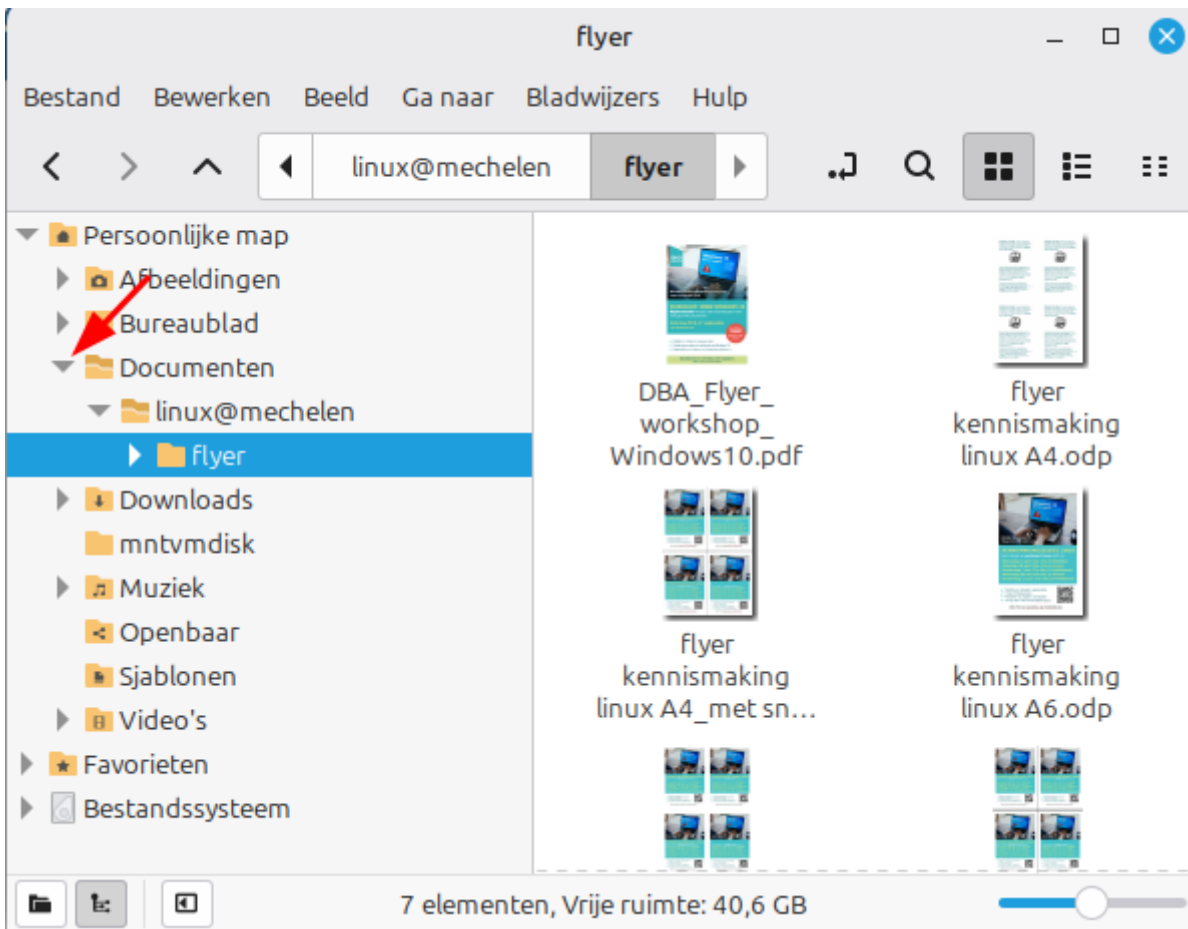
flyer

Bestand Bewerken Beeld Ga naar Bladwijzers Hulp

linux@mechelen flyer

Persoonlijke map
Afbeeldingen
Bureaublad
Documenten
linux@mechelen
flyer
Downloads
mntvmdisk
Muziek
Openbaar
Sjablonen
Video's
Favorieten
Bestandssysteem

DBA_Flyer_workshop_Windows10.pdf

flyer kennismaking linux A4.odp

flyer kennismaking linux A4_met sn…

flyer kennismaking linux A6.odp

7 elementen, Vrije ruimte: 40,6 GB